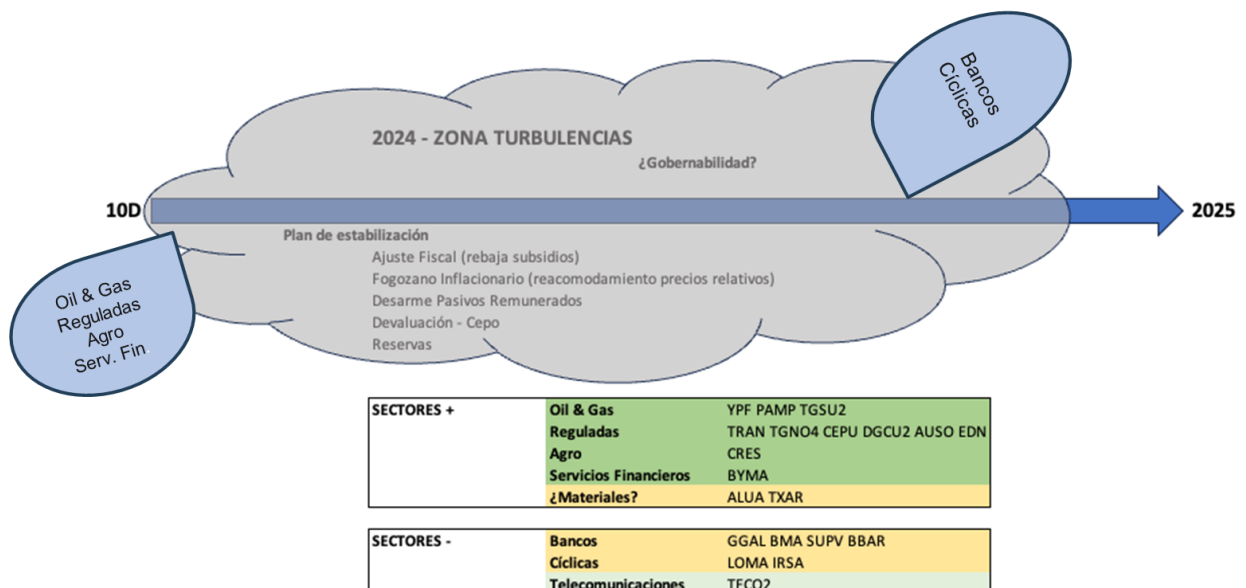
Bancos
Cíclicas

2024 - ZONA TURBULENCIAS
¿Gobernabilidad?

10D

2025

Plan de estabilización
Ajuste Fiscal (rebaja subsidios)
Fogozano Inflacionario (reacomodamiento precios relativos)
Desarme Pasivos Remunerados
Devaluación - Cepo
Reservas

Oil & Gas
Reguladas
Agro
Serv. Fin.

| SECTORES + | Oil & Gas | YPF PAMP TGSU2 |
|---|---|---|
| | Reguladas | TRAN TGNO4 CEPU DGCU2 AUSO EDN |
| | Agro | CRES |
| | Servicios Financieros | BYMA |
| | ¿Materiales? | ALUA TXAR |

| SECTORES - | Bancos | GGAL BMA SUPV BBAR |
|---|---|---|
| | Cíclicas | LOMA IRSA |
| | Telecomunicaciones | TECO2 |